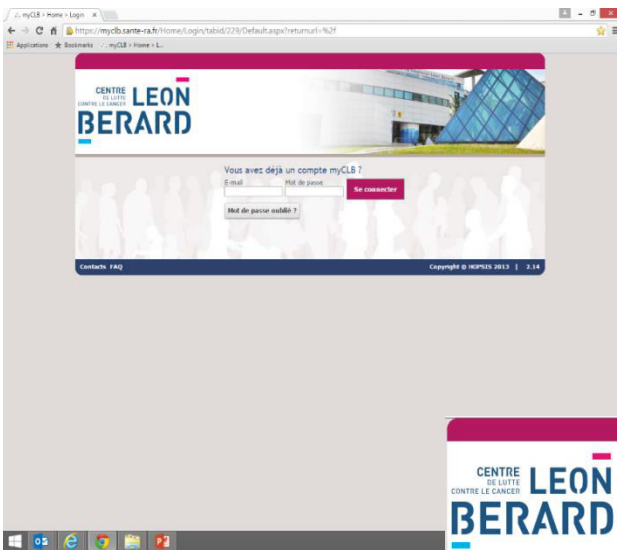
myCLB > Home > Login ×

https://myclb.sante-ra.fr/Home/Login/tabid/229/Default.aspx?returnurl=%2f

Applications Bookmarks myCLB > Home > L...

CENTRE DE LUTTE CONTRE LE CANCER LEON BERARD

Vous avez déjà un compte myCLB ?

E-mail

Mot de passe

Se connecter

Mot de passe oublié ?

Contacts FAQ

Copyright © HOPSIS 2013 | 2.14

CENTRE DE LUTTE CONTRE LE CANCER LEON BERARD